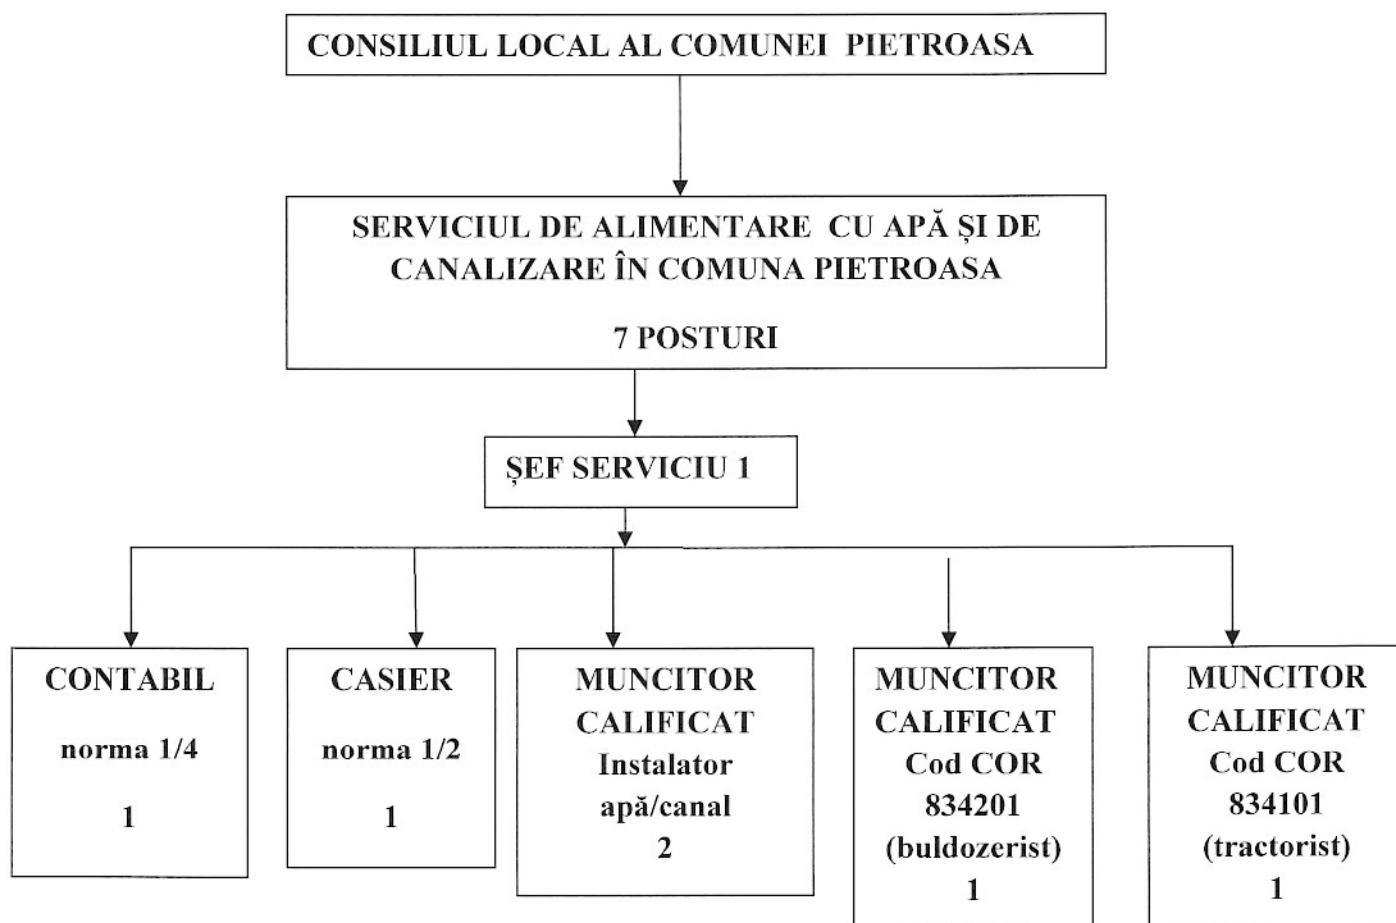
CONSILIUL LOCAL AL COMUNEI PIETROASA

SERVICIUL DE ALIMENTARE CU APĂ ȘI DE CANALIZARE ÎN COMUNA PIETROASA

7 POSTURI

ȘEF SERVICIU 1

CONTABIL
norma 1/4
1

CASIER
norma 1/2
1

MUNCITOR CALIFICAT
Instalator apă/canal
2

MUNCITOR CALIFICAT
Cod COR
834201
(buldozerist)
1

MUNCITOR CALIFICAT
Cod COR
834101
(tractorist)
1